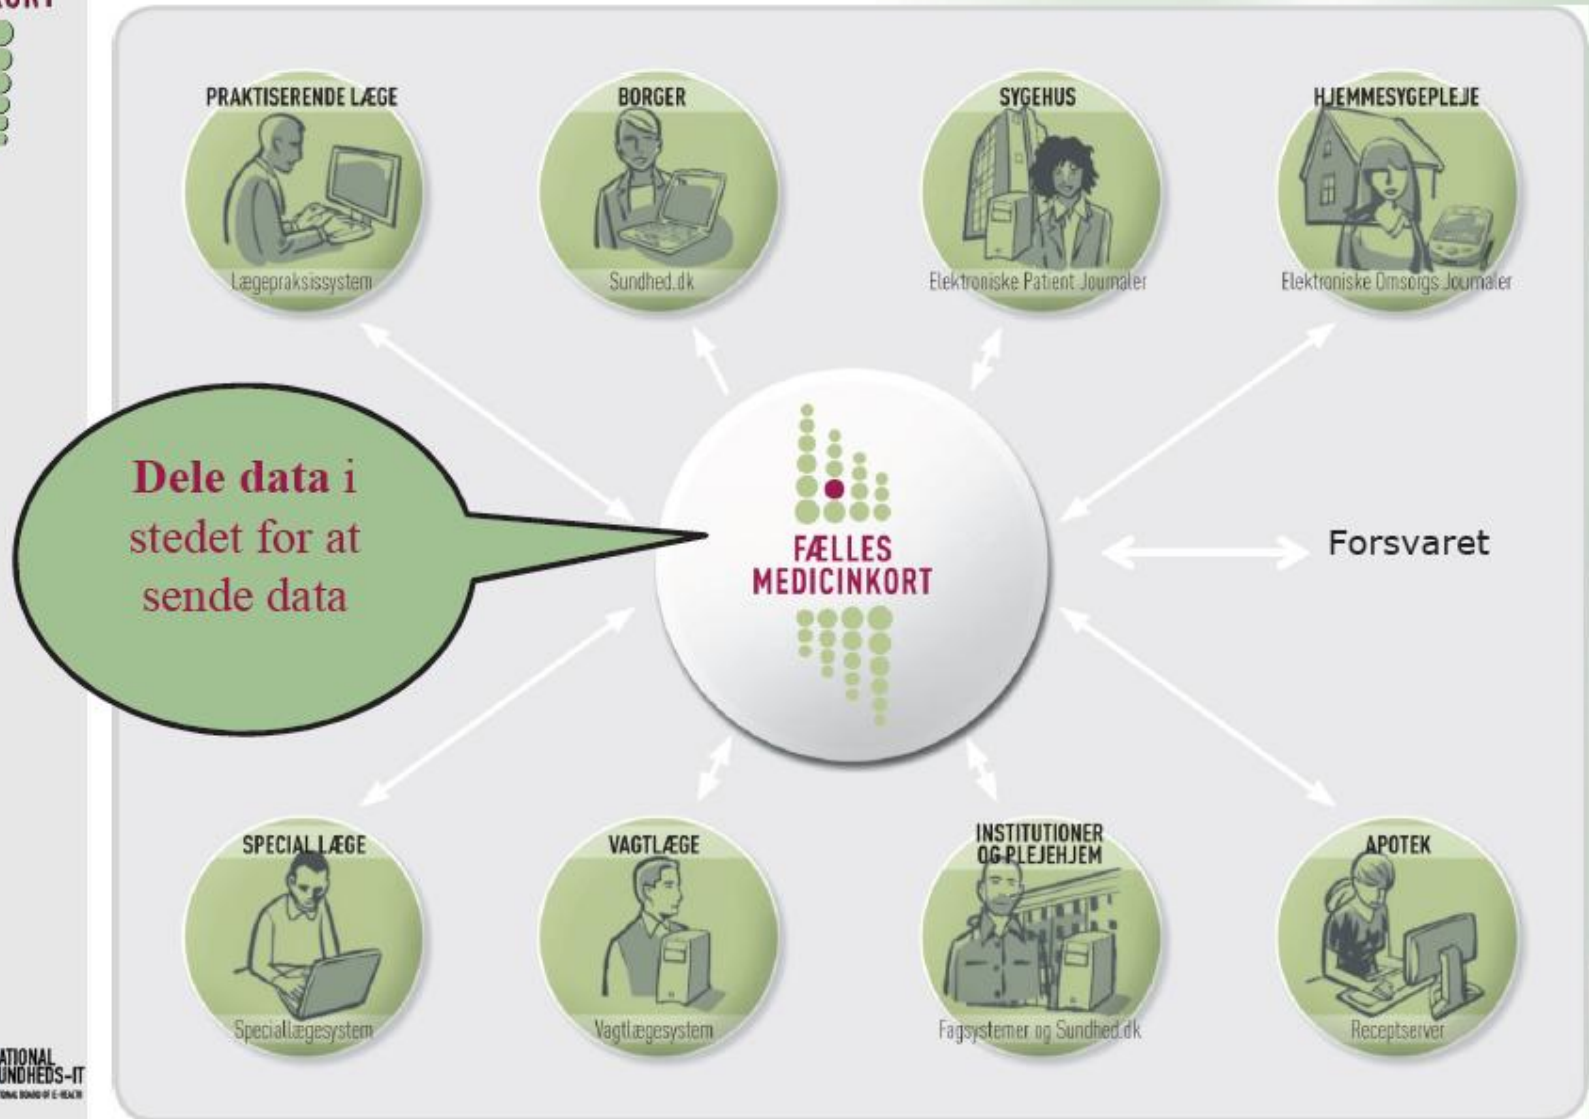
ORT

PRAKTISERENDE LÆGE
Lægepraksissystem

BORGER
Sundhed.dk

SYGEHUS
Elektroniske Patient Journaler

HJEMMESYGEPLEJE
Elektroniske Omsorgs Journaler

Dele data i stedet for at sende data

FÆLLES MEDICINKORT

Forsvaret

SPECIAL LÆGE
Speciallægesystem

VAGTLÆGE
Vagtlægesystem

INSTITUTIONER OG PLEJEHJEM
Fagsystemer og Sundhed.dk

APOTEK
Receptserver

ATIONAL UNDHEDS-IT
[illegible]